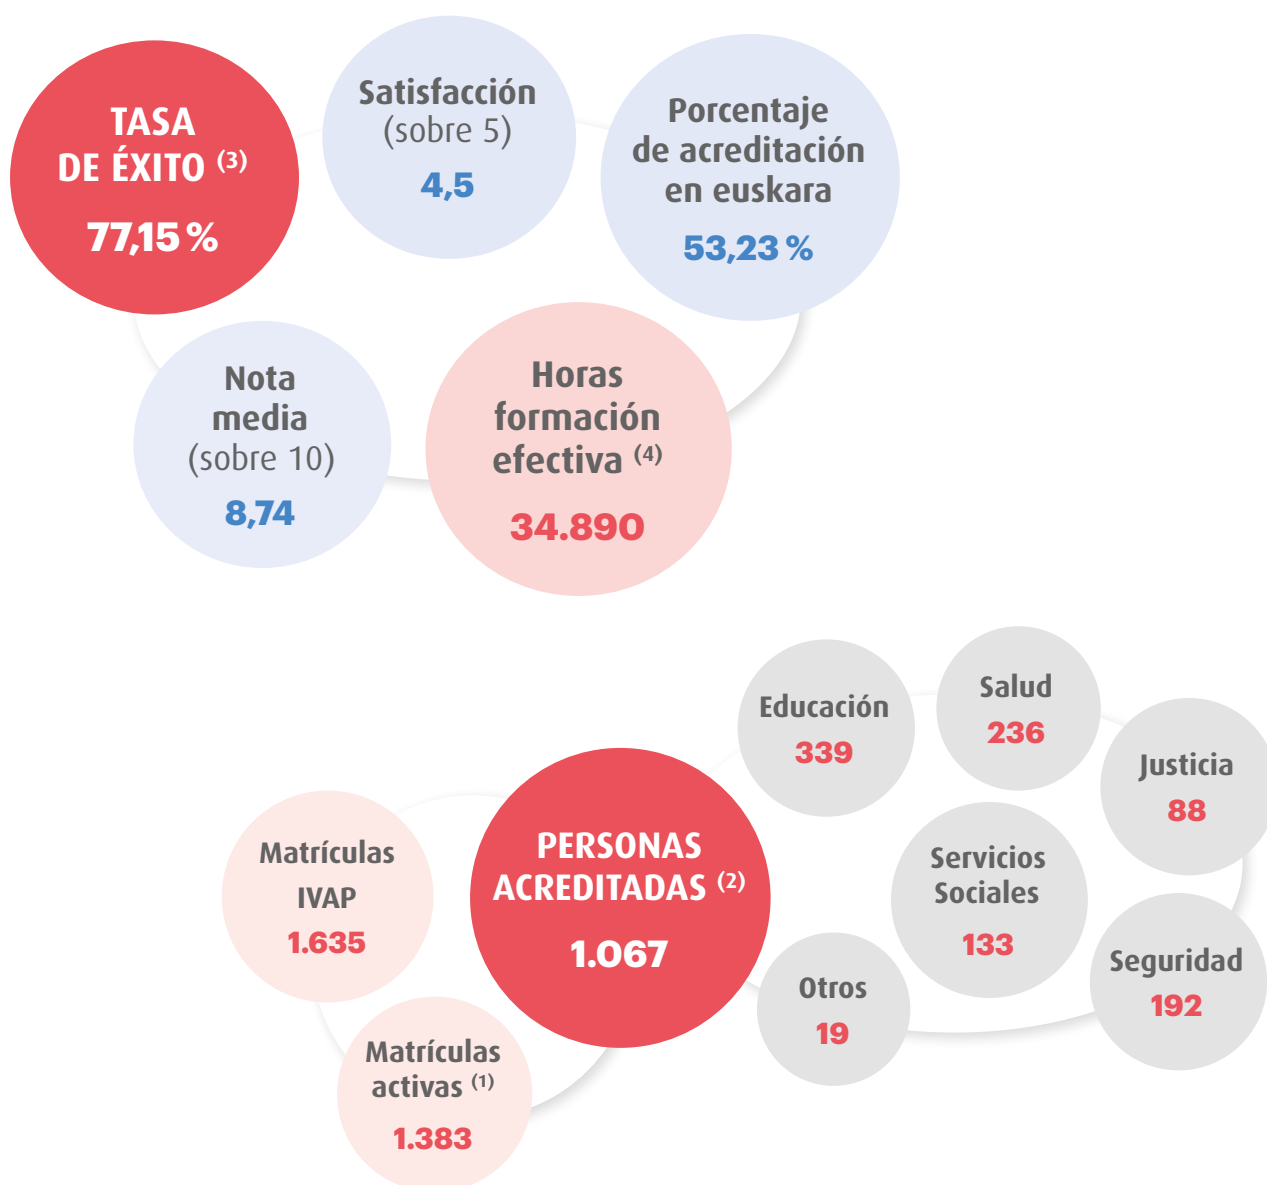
TASA DE ÉXITO $^{(3)}$
77,15 %

Satisfacción (sobre 5)
4,5

Porcentaje de acreditación en euskara
53,23 %

Nota media (sobre 10)
8,74

Horas formación efectiva $^{(4)}$
34.890

Educación
339

Salud
236

Justicia
88

Matrículas IVAP
1.635

PERSONAS ACREDITADAS $^{(2)}$
1.067

Servicios Sociales
133

Seguridad
192

Otros
19

Matrículas activas $^{(1)}$
1.383